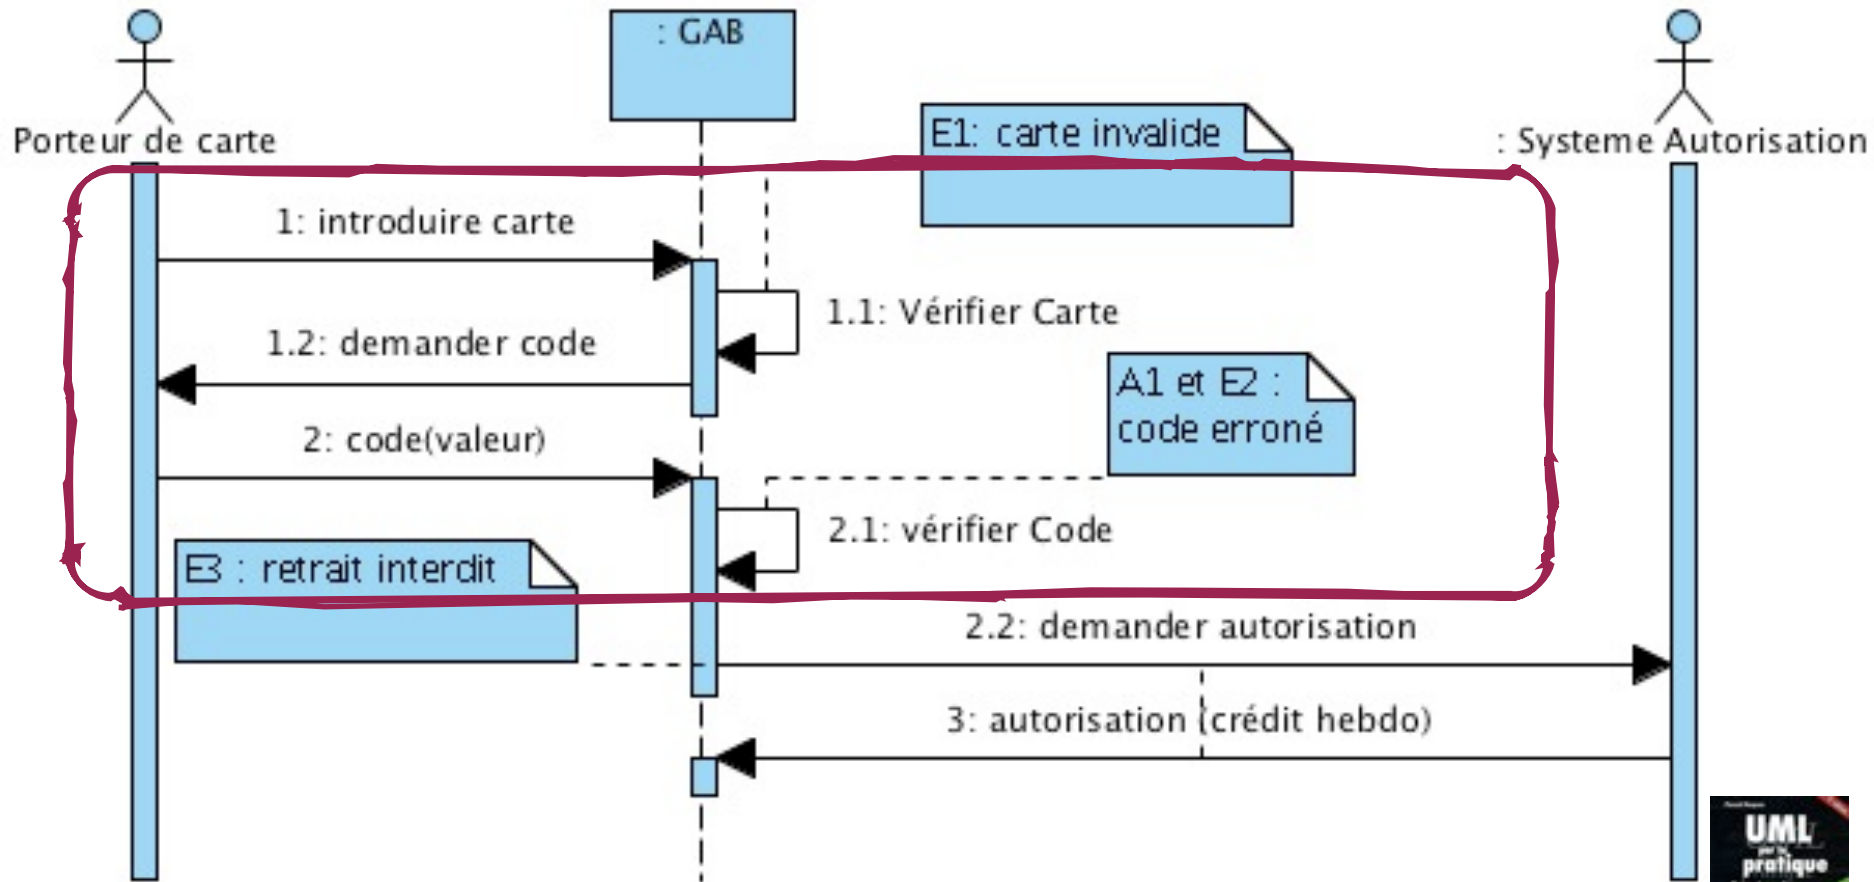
: GAB

Porteur de carte

: Systeme Autorisation

E1: carte invalide

1: introduire carte

1.1: Vérifier Carte

1.2: demander code

A1 et E2 : code erroné

2: code(valeur)

2.1: vérifier Code

E3 : retrait interdit

2.2: demander autorisation

3: autorisation (crédit hebdo)

UML par la pratique